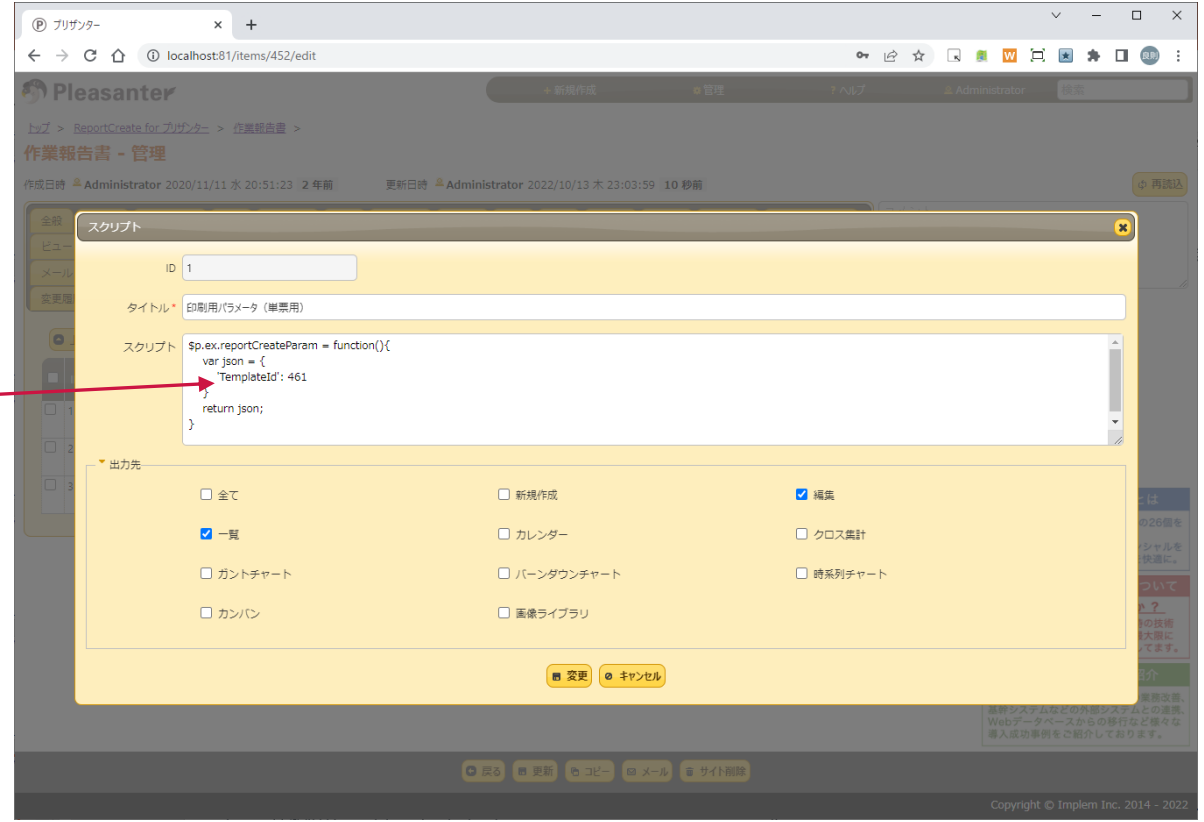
プリザンター
localhost:81/items/452/edit
Pleasanter
新規作成 管理 ヘルプ Administrator 検索
トップ > ReportCreate for プリザンター > 作業報告書 >
作業報告書 - 管理
作成日時 Administrator 2020/11/11 水 20:51:23 2 年前 更新日時 Administrator 2022/10/13 木 23:03:59 10 秒前
再読込
スクリプト
ID 1
タイトル* 印刷用パラメータ（単票用）
スクリプト
$p.ex.reportCreateParam = function(){
var json = {
'TemplateId': 461
}
return json;
}
出力先
全て
新規作成
編集
一覧
カレンダー
クロス集計
ガントチャート
バーンダウンチャート
時系列チャート
カンバン
画像ライブラリ
変更
キャンセル
戻る 更新 コピー メール サイト削除
Copyright © Implem Inc. 2014 - 2022